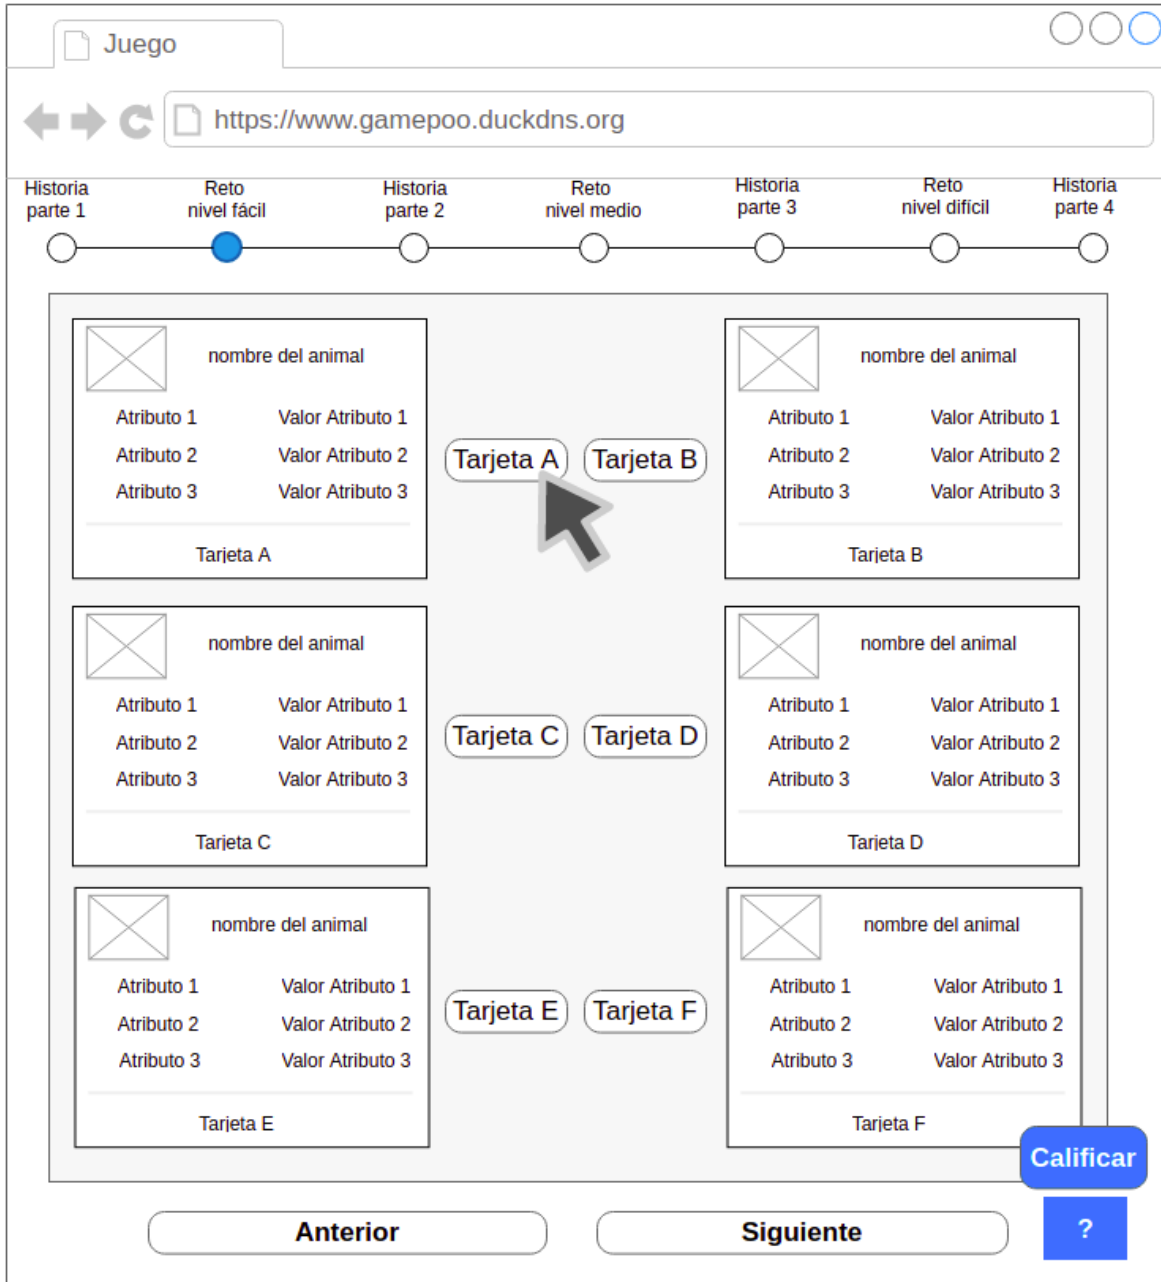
Juego

https://www.gamepoo.duckdns.org

Historia parte 1
Reto nivel fácil
Historia parte 2
Reto nivel medio
Historia parte 3
Reto nivel difícil
Historia parte 4

nombre del animal
Atributo 1 Valor Atributo 1
Atributo 2 Valor Atributo 2
Atributo 3 Valor Atributo 3
Tarjeta A

Tarjeta A
Tarjeta B

nombre del animal
Atributo 1 Valor Atributo 1
Atributo 2 Valor Atributo 2
Atributo 3 Valor Atributo 3
Tarjeta B

nombre del animal
Atributo 1 Valor Atributo 1
Atributo 2 Valor Atributo 2
Atributo 3 Valor Atributo 3
Tarjeta C

Tarjeta C
Tarjeta D

nombre del animal
Atributo 1 Valor Atributo 1
Atributo 2 Valor Atributo 2
Atributo 3 Valor Atributo 3
Tarjeta D

nombre del animal
Atributo 1 Valor Atributo 1
Atributo 2 Valor Atributo 2
Atributo 3 Valor Atributo 3
Tarjeta E

Tarjeta E
Tarjeta F

nombre del animal
Atributo 1 Valor Atributo 1
Atributo 2 Valor Atributo 2
Atributo 3 Valor Atributo 3
Tarjeta F

Calificar

Anterior
Siguiente
?